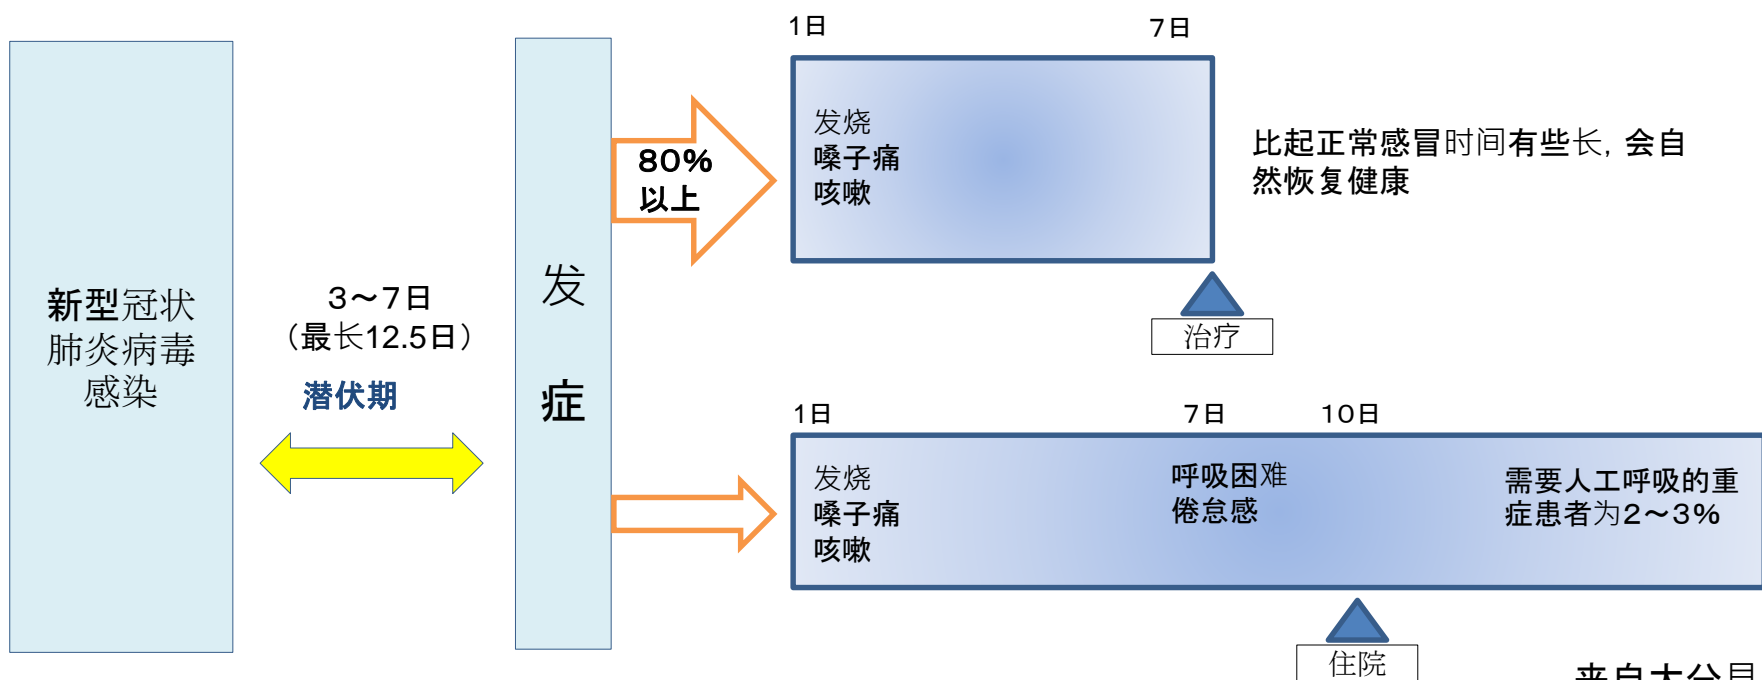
新型冠状肺炎病毒感染

3～7日
（最长12.5日）

潜伏期

发

症

80%以上

1日

7日

发烧
嗓子痛
咳嗽

比起正常感冒时间有些长，会自然恢复健康

治疗

1日

7日

10日

发烧
嗓子痛
咳嗽

呼吸困难
倦怠感

需要人工呼吸的重症患者为2～3%

住院

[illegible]